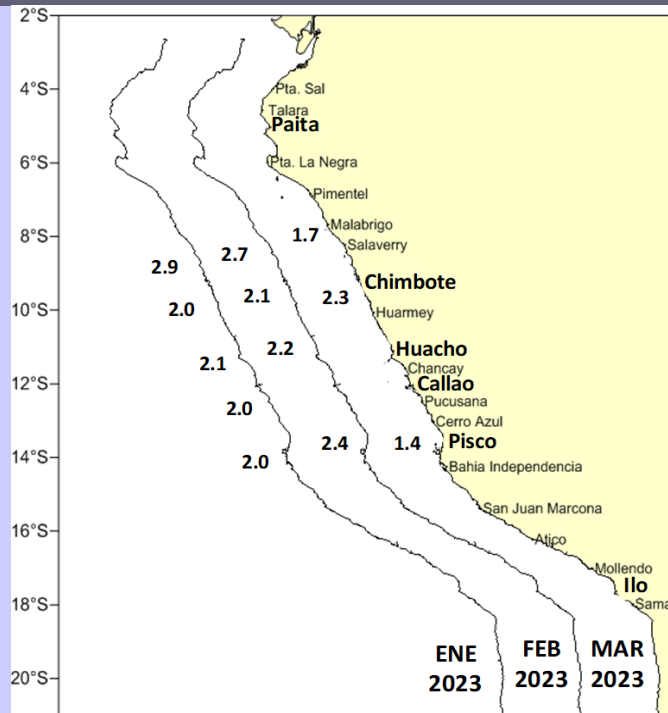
2°S
4°S
6°S
8°S
10°S
12°S
14°S
16°S
18°S
20°S

Pta. Sal
Talara
Paita
Pta. La Negra
Pimentel
Malabrigo
Salaverry
Chimbote
Huarmey
Huacho
Chancay
Callao
Pucusana
Cerro Azul
Pisco
Bahia Independencia
San Juan Marcona
Atico
Mollendo
Ilo
Sama

2.9
2.7
1.7
2.0
2.1
2.3
2.2
2.1
2.0
2.4
1.4
2.0

ENE 2023
FEB 2023
MAR 2023